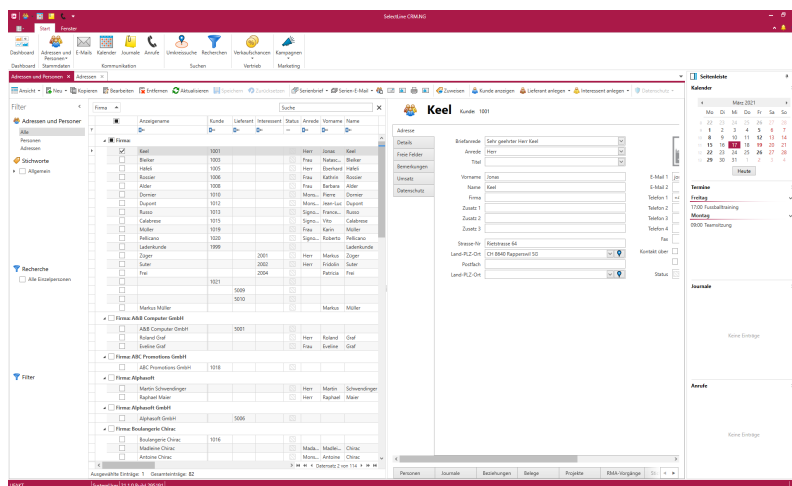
SelectLine CRM.NG

Start Fenster

Dashboard Adressen und Personen Stammdaten E-Mails Kalender Journale Anrufe Kommunikation Umkreissuche Recherchen Suchen Verkaufschancen Vertrieb Kampagnen Marketing

Dashboard

Adressen und Personen × Adressen ×

Ansicht Neu Kopieren Bearbeiten Entfernen Aktualisieren Speichern Zurücksetzen Serienbrief Serien-E-Mail Zuweisen Kunde anzeigen Lieferant anlegen Interessent anlegen Datenschutz

Filter

Adressen und Personen
Alle
Personen
Adressen

Stichworte
Allgemein

Recherche
Alle Einzelpersonen

Filter

Firma Suche

| Anzeigename | Kunde | Lieferant | Interessent | Status | Anrede | Vorname | Name |
|---|---|---|---|---|---|---|---|
| Firma: | | | | | | | |
| Keel | 1001 | | | | Herr | Jonas | Keel |
| Bleiker | 1003 | | | | Herr | Niklas | Bleiker |
| Häfeli | 1005 | | | | Herr | Eberhard | Häfeli |
| Rossier | 1006 | | | | Frau | Kathrin | Rossier |
| Alder | 1008 | | | | Frau | Barbara | Alder |
| Dornier | 1010 | | | | Mons... | Pierre | Dornier |
| Dupont | 1012 | | | | Mons... | Jean-Luc | Dupont |
| Russo | 1013 | | | | Signo... | Natasc... | Russo |
| Calabrese | 1015 | | | | Signo... | Vito | Calabrese |
| Müller | 1019 | | | | Frau | Karin | Müller |
| Pellicano | 1020 | | | | Signo... | Roberto | Pellicano |
| Ladenkunde | 1999 | | | | | | Ladenkunde |
| Züger | | | 2001 | | Herr | Markus | Züger |
| Suter | | | 2002 | | Herr | Fridolin | Suter |
| Frei | | | 2004 | | | Patricia | Frei |
| | 1021 | | | | | | |
| | | 5009 | | | | | |
| | | 5010 | | | | | |
| Markus Müller | | | | | | Markus | Müller |
| Firma: A&B Computer GmbH | | | | | | | |
| A&B Computer GmbH | | 5001 | | | | | |
| Roland Graf | | | | | Herr | Roland | Graf |
| Eveline Graf | | | | | Frau | Eveline | Graf |
| Firma: ABC Promotions GmbH | | | | | | | |
| ABC Promotions GmbH | 1018 | | | | | | |
| Firma: Alphasoft | | | | | | | |
| Martin Schwendinger | | | | | Herr | Martin | Schwendinger |
| Raphael Maier | | | | | Herr | Raphael | Maier |
| Firma: Alphasoft GmbH | | | | | | | |
| Alphasoft GmbH | | 5006 | | | | | |
| Firma: Boulangerie Chirac | | | | | | | |
| Boulangerie Chirac | 1016 | | | | | | |
| Madilene Chirac | | | | | Mada... | Madilen... | Chirac |
| Antoine Chirac | | | | | Mons... | Antoine | Chirac |

Ausgewählte Einträge: 1 Gesamteinträge: 82 Datensatz 1 von 114

Keel Kunde: 1001

Adresse Details Freie Felder Bemerkungen Umsatz Datenschutz

Briefanrede Sehr geehrter Herr Keel
Anrede Herr
Titel
Vorname Jonas
Name Keel
Firma
Zusatz 1
Zusatz 2
Zusatz 3
Strasse Nr. Rietstrasse 64
Land-PLZ-Ort CH 8640 Rapperswil SG
Postfach
Land-PLZ-Ort

E-Mail 1
E-Mail 2
Telefon 1
Telefon 2
Telefon 3
Telefon 4
Fax
Kontakt über
Status

Personen Journale Beziehungen Belege Projekte RMA-Vorgänge

Seitenleiste

Kalender
März 2021
Mo Di Mi Do Fr Sa So
1 2 3 4 5 6 7
8 9 10 11 12 13 14
15 16 17 18 19 20 21
22 23 24 25 26 27 28
29 30 31 1 2 3 4
Heute

Termine
Freitag
17:00 Fussballtraining
Montag
09:00 Teamsitzung

Journale
Keine Einträge

Anrufe
Keine Einträge